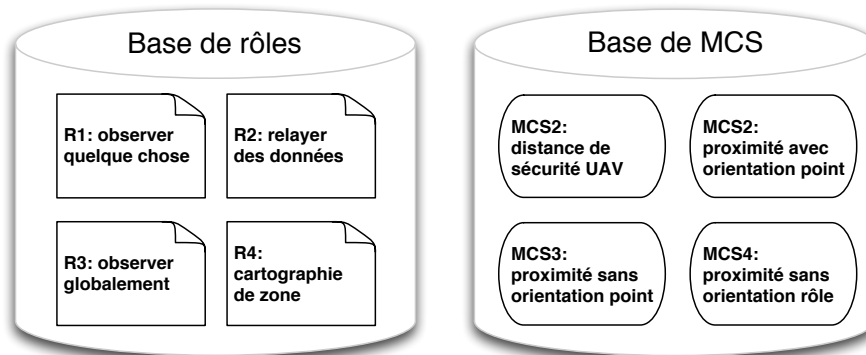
Base de rôles

R1: observer quelque chose

R2: relayer des données

R3: observer globalement

R4: cartographie de zone

Base de MCS

MCS2: distance de sécurité UAV

MCS2: proximité avec orientation point

MCS3: proximité sans orientation point

MCS4: proximité sans orientation rôle